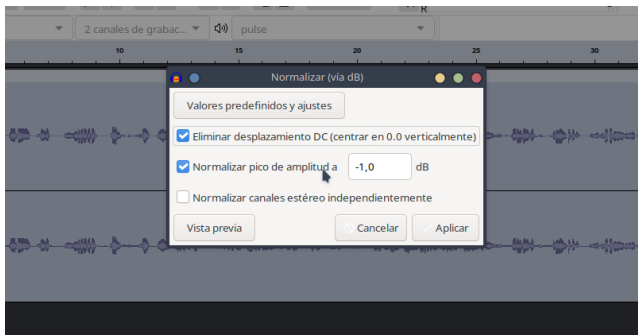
2 canales de grabac... pulse
10 15 20 25 30
Normalizar (vía dB)
Valores predefinidos y ajustes
Eliminar desplazamiento DC (centrar en 0.0 verticalmente)
Normalizar pico de amplitud a -1,0 dB
Normalizar canales estéreo independientemente
Vista previa
Cancelar
Aplicar